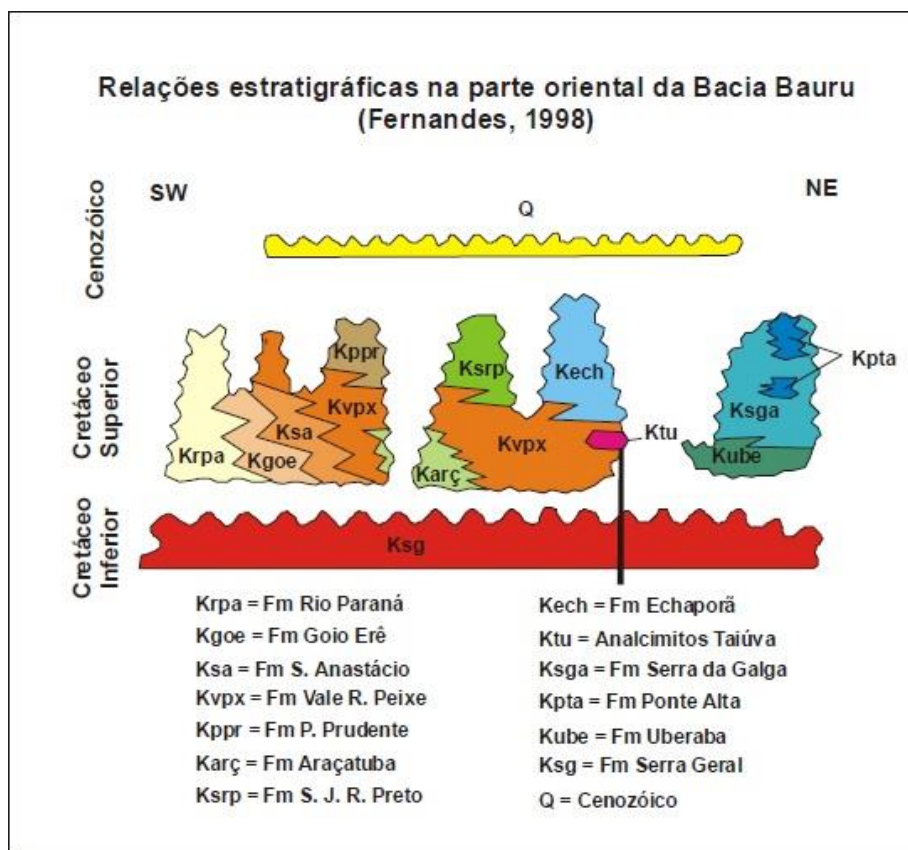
Relações estratigráficas na parte oriental da Bacia Bauru
(Fernandes, 1998)

Cenozóico

Cretáceo Superior

Cretáceo Inferior

SW

NE

Q

Kppr

Kvpx

Ksa

Krpa

Kgoe

Ksrp

Kech

Kvpx

Karç

Ktu

Kpta

Ksga

Kube

Ksg

Krpa = Fm Rio Paraná
Kgoe = Fm Goio Erê
Ksa = Fm S. Anastácio
Kvpx = Fm Vale R. Peixe
Kppr = Fm P. Prudente
Karç = Fm Araçatuba
Ksrp = Fm S. J. R. Preto

Kech = Fm Echaporã
Ktu = Analcimitos Taiúva
Ksga = Fm Serra da Galga
Kpta = Fm Ponte Alta
Kube = Fm Uberaba
Ksg = Fm Serra Geral
Q = Cenozóico